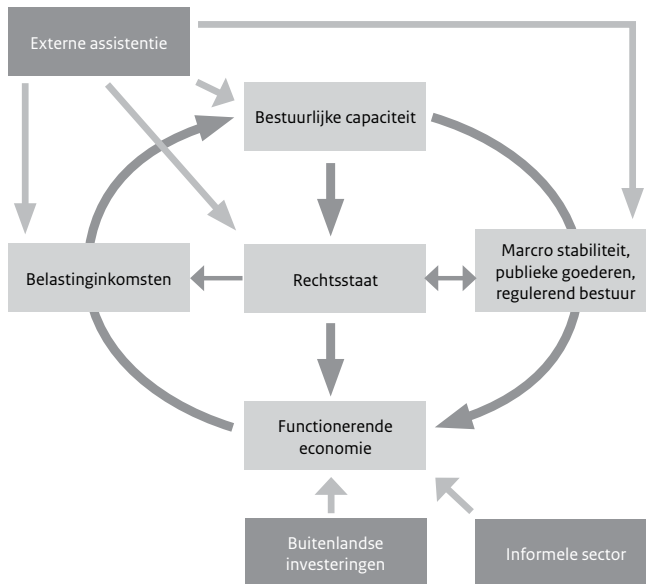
Externe assistentie

Bestuurlijke capaciteit

Belastinginkomsten

Rechtsstaat

Marcro stabiliteit, publieke goederen, regulerend bestuur

Functionerende economie

Buitenlandse investeringen

Informele sector